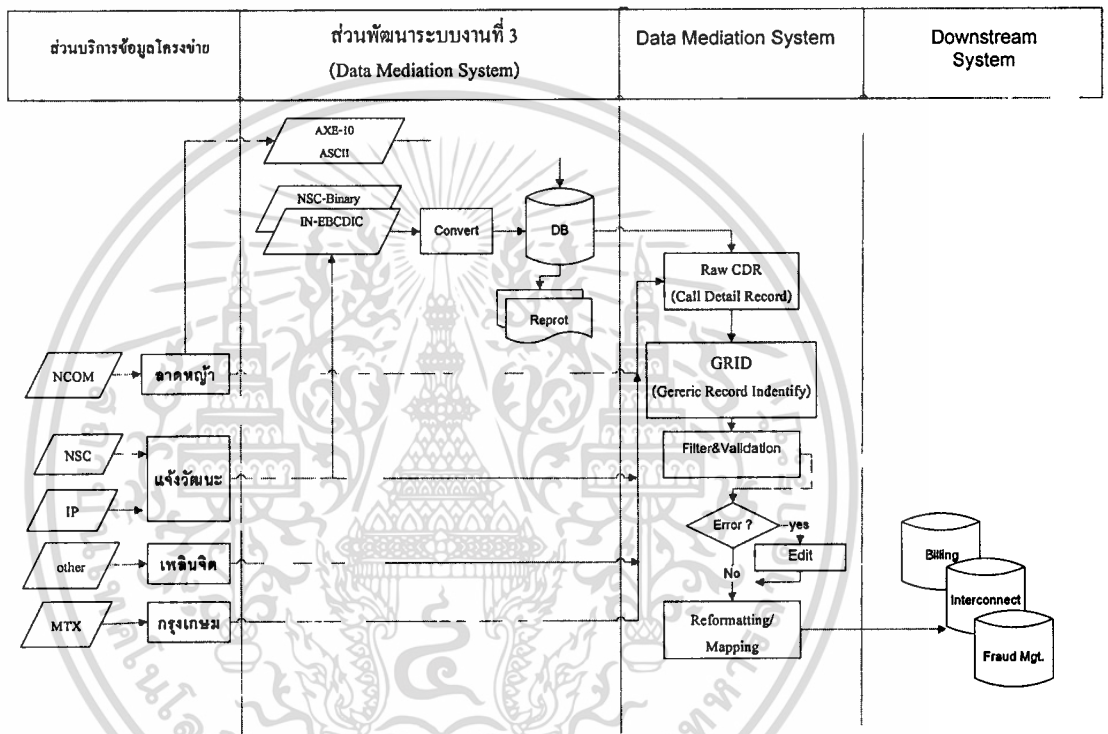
| ส่วนบริการข้อมูลโครงข่าย | ส่วนพัฒนาระบบงานที่ 3 (Data Mediation System) | Data Mediation System | Downstream System |
|---|---|---|---|

AXE-10
ASCII

NSC-Binary
IN-EBCDIC

Convert

DB

Reprot

Raw CDR
(Call Detail Record)

NCOM
ลาดหญ้า

GRID
(Gereric Record Indentify)

NSC
แจ้งวัฒนะ

Filter&Validation

IP

Error ?
yes
Edit
No

other
เพลินจิต

MTX
กรุงเกษม

Reformatting/
Mapping

Billing
Interconnect
Fraud Mgt.